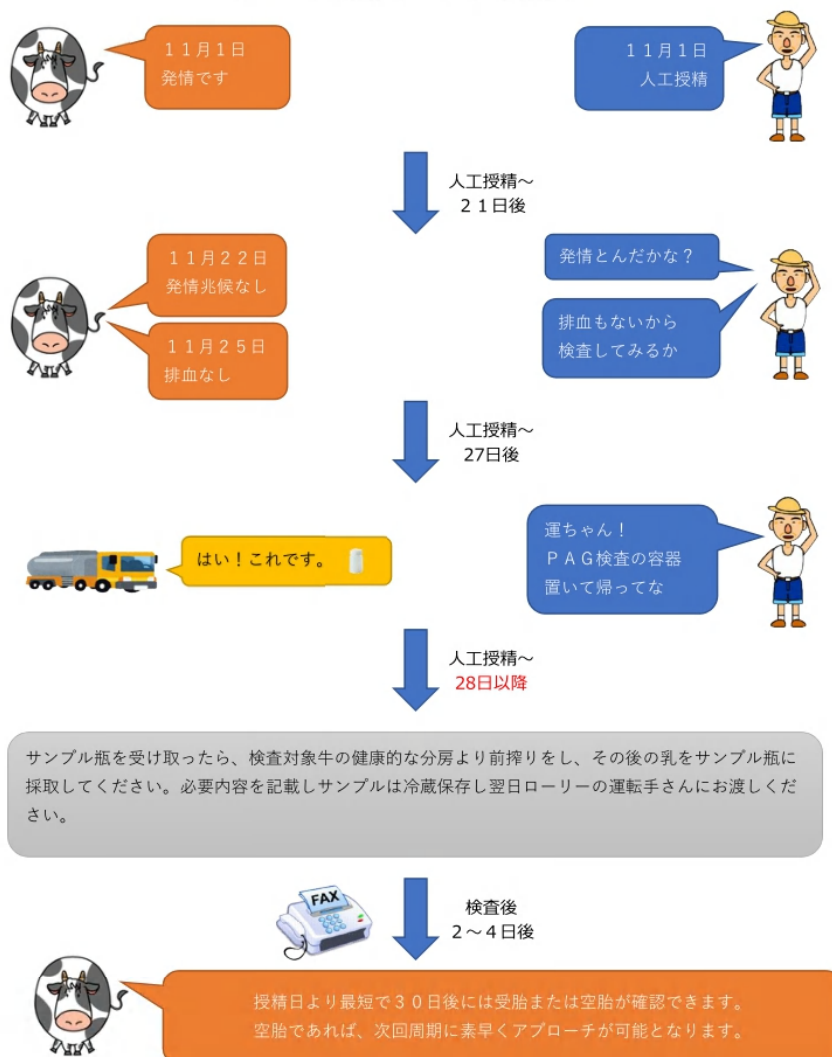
１１月１日
発情です

１１月１日
人工授精

人工授精～
２１日後

１１月２２日
発情兆候なし

１１月２５日
排血なし

発情とんだかな？

排血もないから
検査してみるか

人工授精～
27日後

はい！これです。

運ちゃん！
ＰＡＧ検査の容器
置いて帰ってな

人工授精～
28日以降

サンプル瓶を受け取ったら、検査対象牛の健康的な分房より前搾りをし、その後の乳をサンプル瓶に採取してください。必要内容を記載しサンプルは冷蔵保存し翌日ローリーの運転手さんにお渡しください。

FAX

検査後
２～４日後

授精日より最短で３０日後には受胎または空胎が確認できます。
空胎であれば、次回周期に素早くアプローチが可能となります。